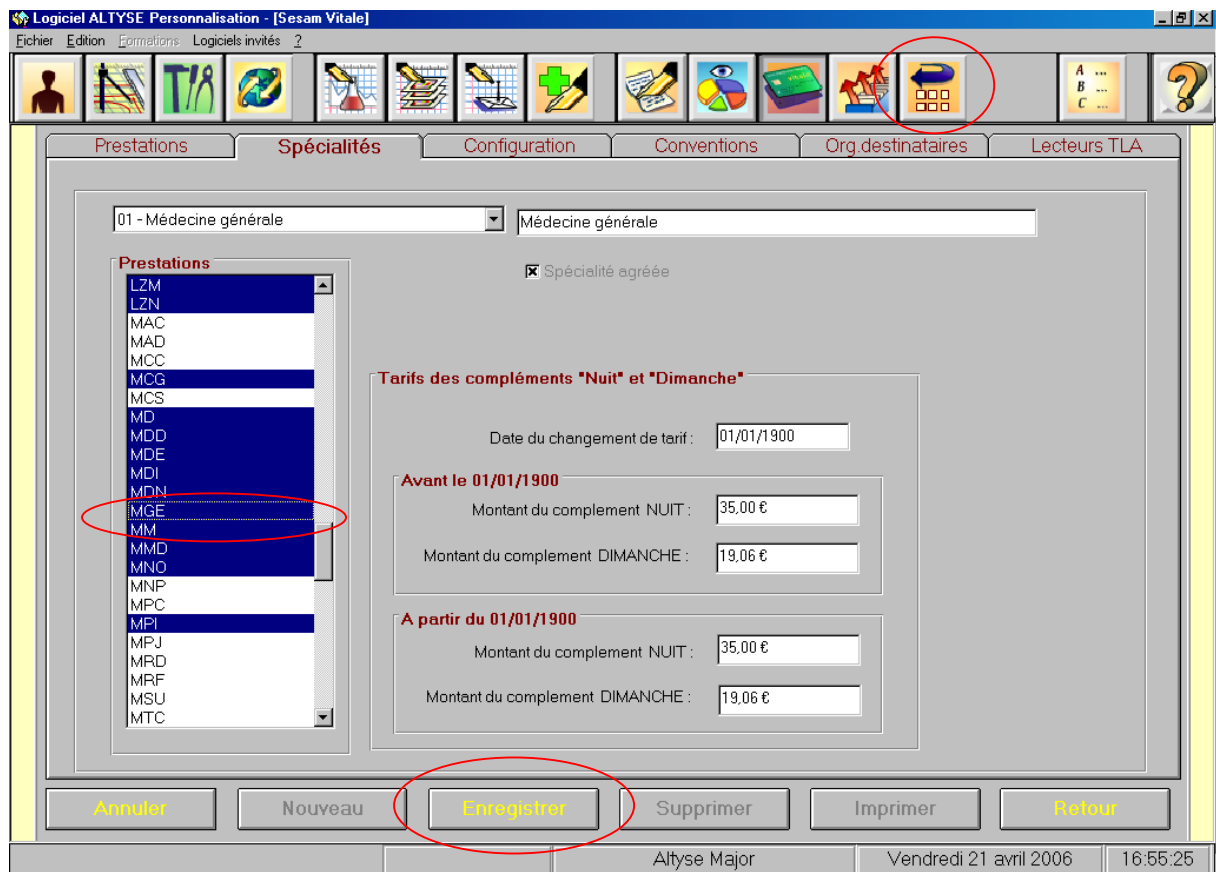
Logiciel ALTYSE Personnalisation - [Sesam Vitale]

Fichier Edition Formations Logiciels invités ?

Prestations | Spécialités | Configuration | Conventions | Org.destinataires | Lecteurs TLA

01 - Médecine générale

Médecine générale

Prestations

LZM
LZN
MAC
MAD
MCC
MCG
MCS
MD
MDD
MDE
MDI
MDN
MGE
MM
MMD
MNO
MNP
MPC
MPI
MPJ
MRD
MRF
MSU
MTC

Spécialité agréée

Tarifs des compléments "Nuit" et "Dimanche"

Date du changement de tarif : 01/01/1900

Avant le 01/01/1900

Montant du complement NUIT : 35,00 €

Montant du complement DIMANCHE : 19,06 €

A partir du 01/01/1900

Montant du complement NUIT : 35,00 €

Montant du complement DIMANCHE : 19,06 €

Annuler | Nouveau | Enregistrer | Supprimer | Imprimer | Retour

Altyse Major | Vendredi 21 avril 2006 | 16:55:25